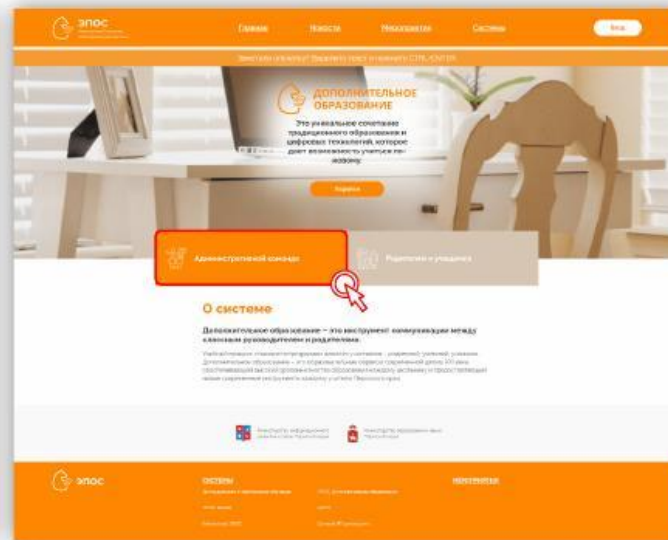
эпос

Главная Новости Рекомендации Системы Вход

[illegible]

ДОПОЛНИТЕЛЬНОЕ ОБРАЗОВАНИЕ

Это уникальное сочетание традиционного образования и цифровых технологий, которое дает возможность учиться по-новому.

Перейти

Административной команде

Родителям и ученикам

О системе

Дополнительное образование – это инструмент коммуникации между классным руководителем и родителями.

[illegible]

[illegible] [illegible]

эпос

Системы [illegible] Контакты